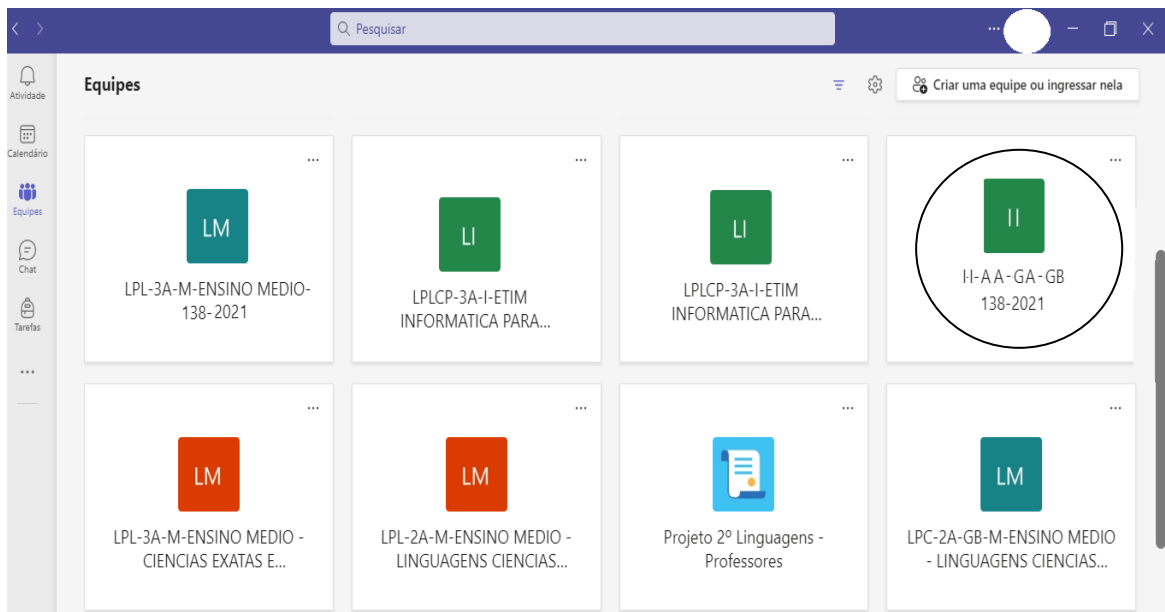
Pesquisar

Atividade

Calendário

Equipes

Chat

Tarefas

...

Equipes

Criar uma equipe ou ingressar nela

...

LM

LPL-3A-M-ENSINO MEDIO-138-2021

...

LI

LPLCP-3A-I-ETIM INFORMATICA PARA...

...

LI

LPLCP-3A-I-ETIM INFORMATICA PARA...

...

II

I-I-A A-GA-GB 138-2021

...

LM

LPL-3A-M-ENSINO MEDIO - CIENCIAS EXATAS E...

...

LM

LPL-2A-M-ENSINO MEDIO - LINGUAGENS CIENCIAS...

...

Projeto 2º Linguagens - Professores

...

LM

LPC-2A-GB-M-ENSINO MEDIO - LINGUAGENS CIENCIAS...